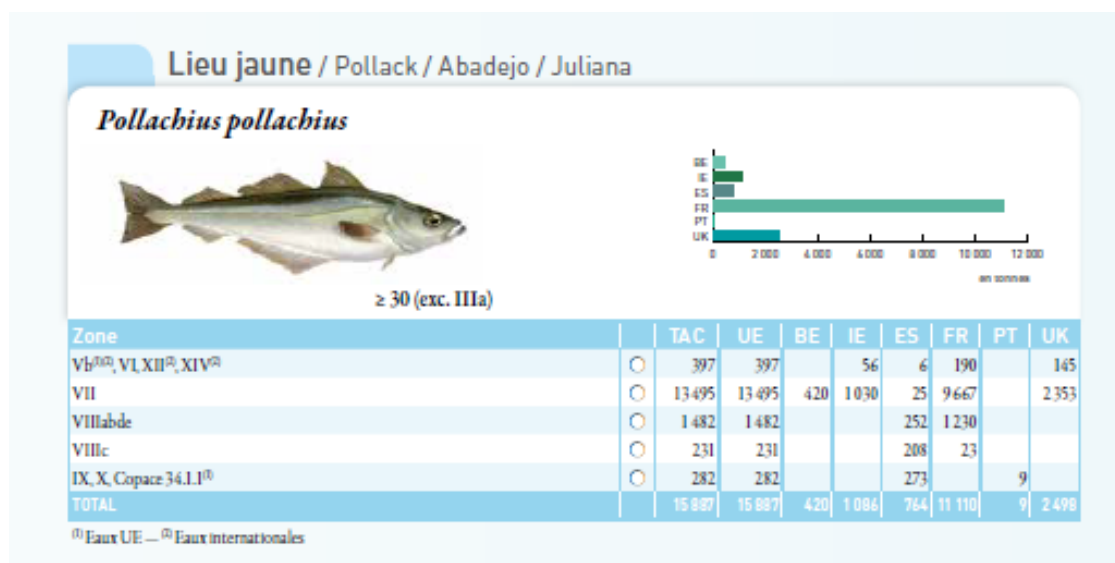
Lieu jaune / Pollack / Abadejo / Juliana

Pollachius pollachius

BE
IE
ES
FR
PT
UK

0 2 000 4 000 6 000 8 000 10 000 12 000

en tonnes

≥ 30 (exc. IIIa)

| Zone | | TAC | UE | BE | IE | ES | FR | PT | UK |
|---|---|---|---|---|---|---|---|---|---|
| Vb$^{(1)(2)}$, VI, XII$^{(2)}$, XIV$^{(2)}$ | ○ | 397 | 397 | | 56 | 6 | 190 | | 145 |
| VII | ○ | 13 495 | 13 495 | 420 | 1 030 | 25 | 9 667 | | 2 353 |
| VIIIabde | ○ | 1 482 | 1 482 | | | 252 | 1 230 | | |
| VIIIc | ○ | 231 | 231 | | | 208 | 23 | | |
| IX, X, Copace 34.1.1$^{(1)}$ | ○ | 282 | 282 | | | 273 | | 9 | |
| TOTAL | | 15 887 | 15 887 | 420 | 1 086 | 764 | 11 110 | 9 | 2 498 |

$^{(1)}$ Eaux UE — $^{(2)}$ Eaux internationales